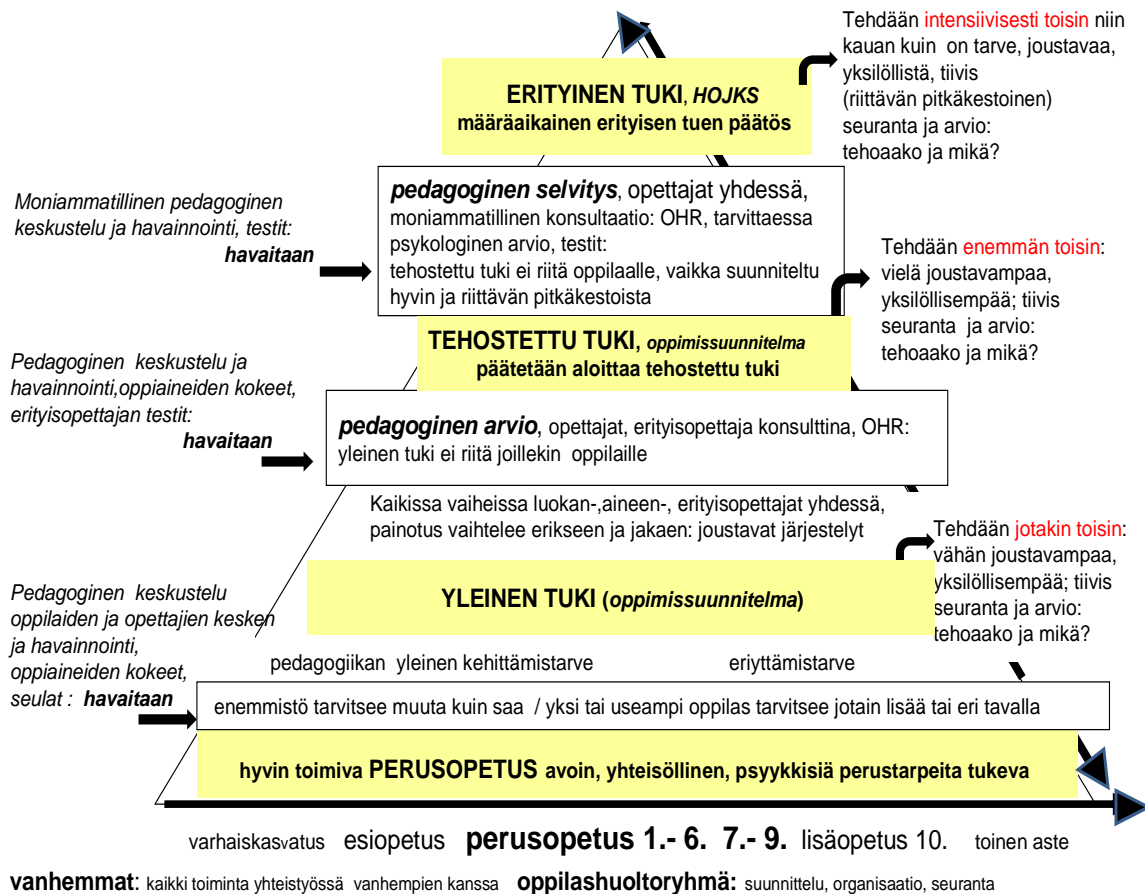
Tehdään intensiivisesti toisin niin kauan kuin on tarve, joustavaa, yksilöllistä, tiivis (riittävän pitkäkestoinen) seuranta ja arvio: tehoaako ja mikä?

ERITYINEN TUKI, HOJKS
määräaikainen erityisen tuen päätös

Moniammatillinen pedagoginen keskustelu ja havainnointi, testit: havaitaan

pedagoginen selvitys, opettajat yhdessä, moniammatillinen konsultaatio: OHR, tarvittaessa psykologinen arvio, testit:
tehostettu tuki ei riitä oppilaalle, vaikka suunniteltu hyvin ja riittävän pitkäkestoista

Tehdään enemmän toisin: vielä joustavampaa, yksilöllisempää; tiivis seuranta ja arvio: tehoaako ja mikä?

TEHOSTETTU TUKI, oppimissuunnitelma
päätetään aloittaa tehostettu tuki

Pedagoginen keskustelu ja havainnointi,oppiaineiden kokeet, erityisopettajan testit: havaitaan

pedagoginen arvio, opettajat, erityisopettaja konsulttina, OHR:
yleinen tuki ei riitä joillekin oppilaille

Kaikissa vaiheissa luokan-,aineen-, erityisopettajat yhdessä, painotus vaihtelee erikseen ja jakaen: joustavat järjestelyt

Tehdään jotakin toisin: vähän joustavampaa, yksilöllisempää; tiivis seuranta ja arvio: tehoaako ja mikä?

YLEINEN TUKI (oppimissuunnitelma)

Pedagoginen keskustelu oppilaiden ja opettajien kesken ja havainnointi, oppiaineiden kokeet, seulat : havaitaan

pedagogiikan yleinen kehittämistarve
eriyttämistarve

enemmistö tarvitsee muuta kuin saa / yksi tai useampi oppilas tarvitsee jotain lisää tai eri tavalla

hyvin toimiva PERUSOPETUS avoin, yhteisöllinen, psyykkisiä perustarpeita tukeva

varhaiskasvatus esiopetus perusopetus 1.- 6. 7.- 9. lisäopetus 10. toinen aste

vanhemmat: kaikki toiminta yhteistyössä vanhempien kanssa oppilashuoltoryhmä: suunnittelu, organisaatio, seuranta